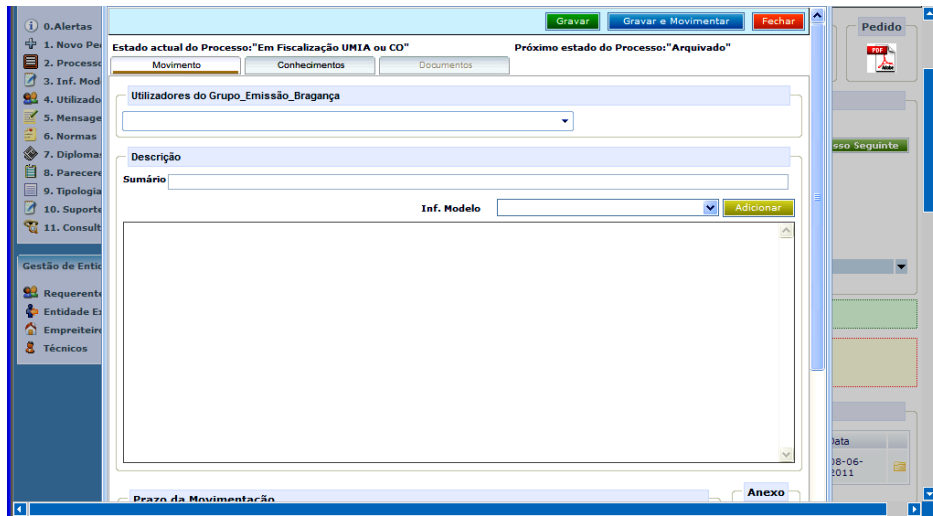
0.Alertas
1. Novo Pe
2. Processo
3. Inf. Mod
4. Utilizado
5. Mensage
6. Normas
7. Diploma
8. Parecer
9. Tipologia
10. Suporte
11. Consult

Gestão de Enti

Requerente
Entidade E
Empreiteir
Técnicos

Gravar
Gravar e Movimentar
Fechar

Estado actual do Processo:"Em Fiscalização UMIA ou CO"
Próximo estado do Processo:"Arquivado"

Movimento
Conhecimentos
Documentos

Utilizadores do Grupo_Emissão_Bragança

Descrição

Sumário

Inf. Modelo
Adicionar

Prazo da Movimentação

Anexo

Pedido

sso Seguinte

Data
08-06-2011